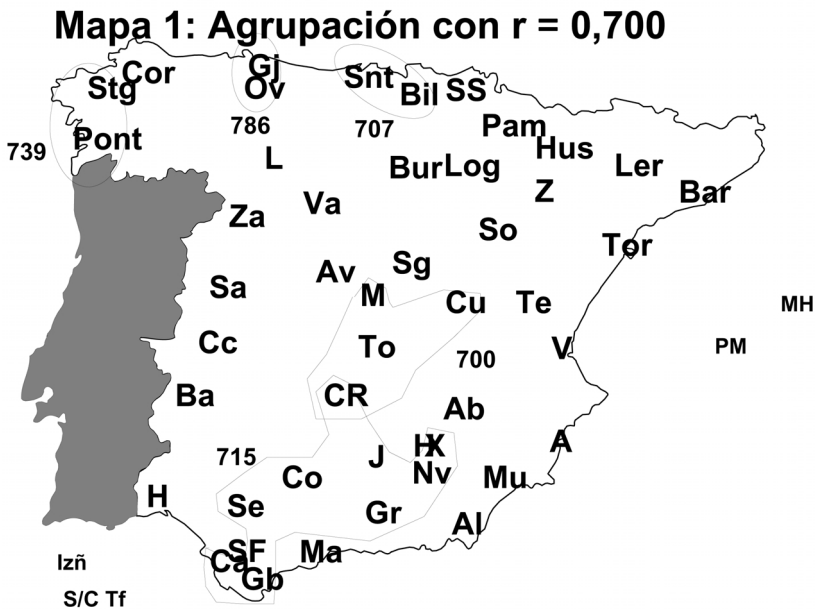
Mapa 1: Agrupación con r = 0,700

Cor
Stg
Gj
Ov
Snt
Bil
SS
739
Pont
786
707
Pam
Hus
L
BurLog
Ler
Z
Bar
Va
Za
So
Tor
Sg
Av
Sa
M
Cu
Te
MH
PM
Cc
To
700
V
Ba
CR
Ab
HX
A
715
J
Nv
Co
Mu
H
Se
Gr
Al
SF
Ma
Ca
Gb
Izñ
S/C Tf